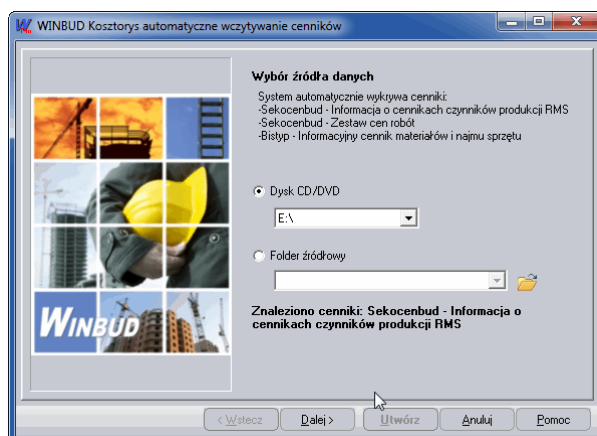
WINBUD Kosztorys automatyczne wczytywanie cenników

Wybór źródła danych

System automatycznie wykrywa cenniki:
-Sekocenbud - Informacja o cennikach czynników produkcji RMS
-Sekocenbud - Zestaw cen robót
-Bistyp - Informacyjny cennik materiałów i najmu sprzętu

Dysk CD/DVD

E:\

Folder źródłowy

Znaleziono cenniki: Sekocenbud - Informacja o cennikach czynników produkcji RMS

WINBUD

< Wstecz
Dalej >
Utwórz
Anuluj
Pomoc